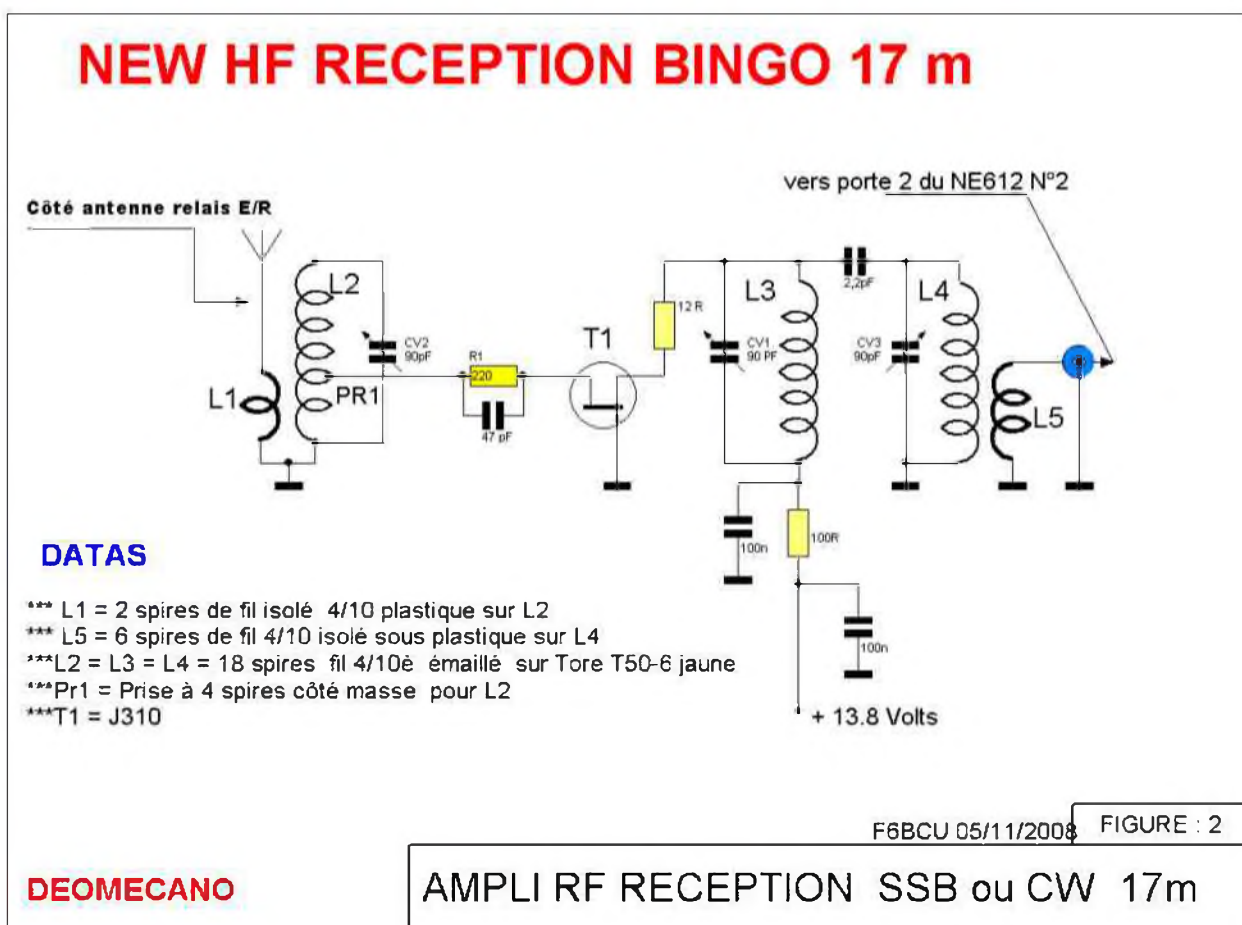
NEW HF RECEPTION BINGO 17 m

vers porte 2 du NE612 N°2

Côté antenne relais E/R

L2

CV2
90pF

R1
220

47 pF

T1

12 R

L3

CV1
90 PF

2,2pF

L4

CV3
90pF

L1

PR1

L5

100n

100R

100n

+ 13.8 Volts

DATAS

*** L1 = 2 spires de fil isolé 4/10 plastique sur L2
*** L5 = 6 spires de fil 4/10 isolé sous plastique sur L4
***L2 = L3 = L4 = 18 spires fil 4/10è émaillé sur Tore T50-6 jaune
***Pr1 = Prise à 4 spires côté masse pour L2
***T1 = J310

F6BCU 05/11/2008

FIGURE : 2

DEOMECANO

AMPLI RF RECEPTION SSB ou CW 17m